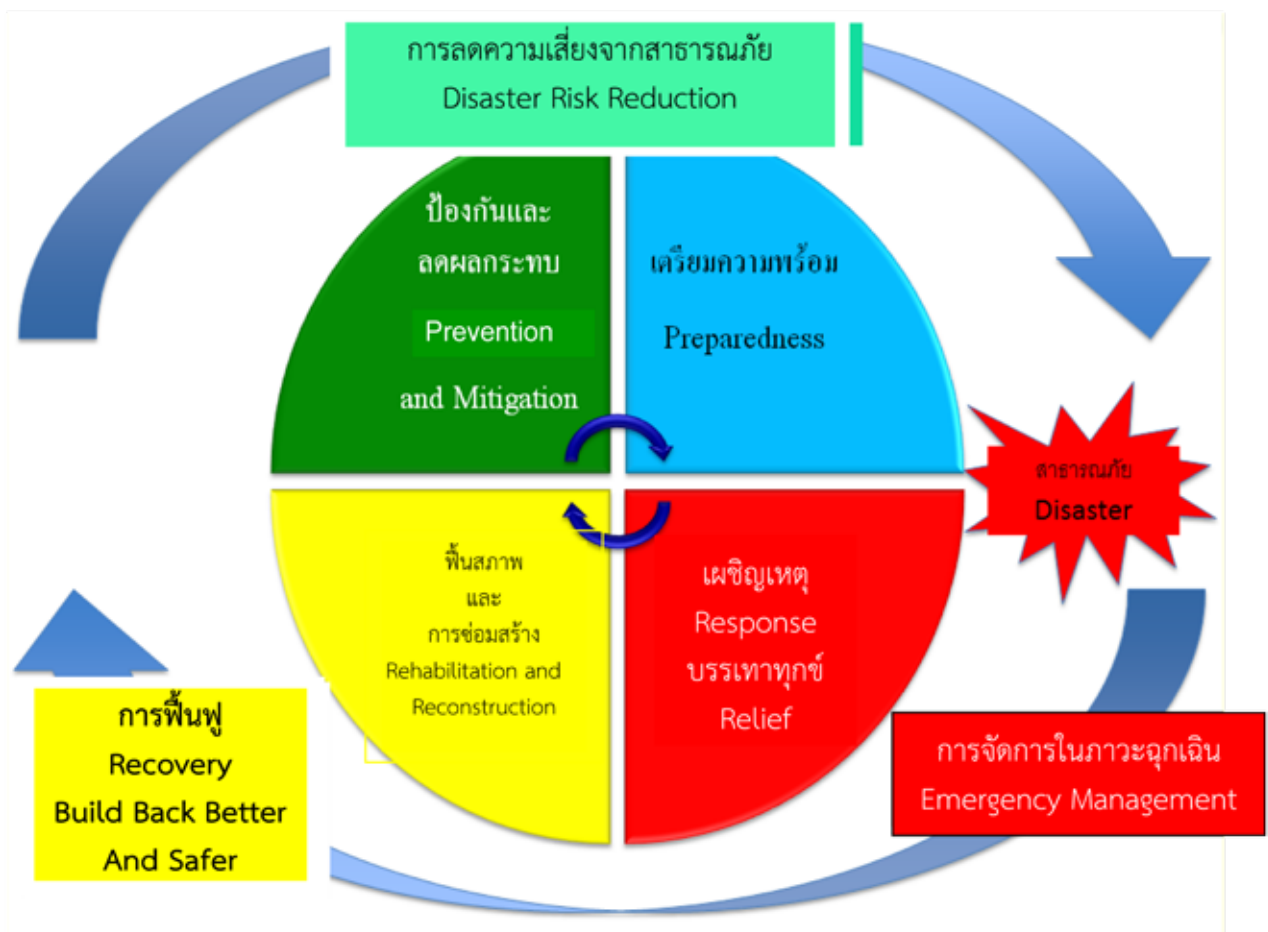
การลดความเสี่ยงจากสาธารณภัย
Disaster Risk Reduction

ป้องกันและ
ลดผลกระทบ
Prevention
and Mitigation

เตรียมความพร้อม
Preparedness

สาธารณภัย
Disaster

ฟื้นสภาพ
และ
การซ่อมสร้าง
Rehabilitation and
Reconstruction

เผชิญเหตุ
Response
บรรเทาทุกข์
Relief

การฟื้นฟู
Recovery
Build Back Better
And Safer

การจัดการในภาวะฉุกเฉิน
Emergency Management